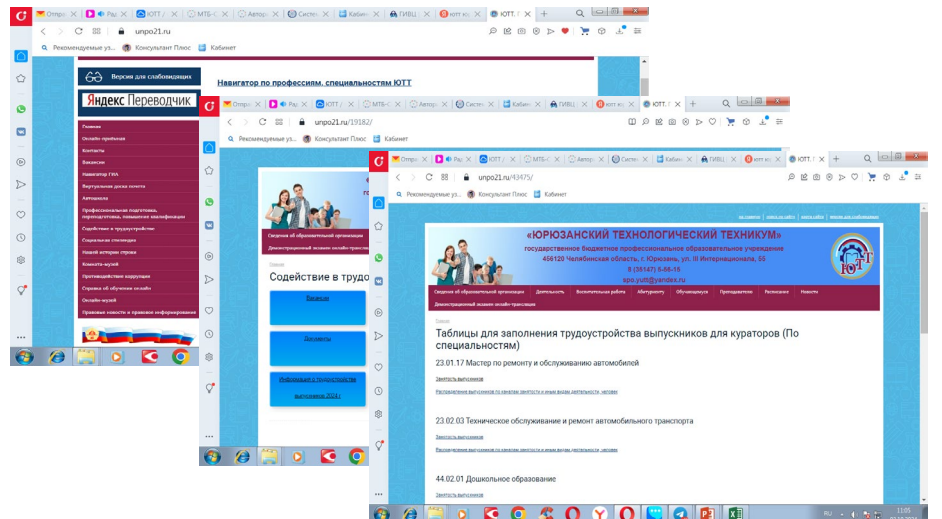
Отпра | Рад | ЮТТ | МТБ-( | Автори | Систе | Кабин | ГИВЦ | ютт ю | ЮТТ.
unpo21.ru
Рекомендуемые уз... Консультант Плюс Кабинет

Версия для слабовидящих
Яндекс Переводчик
Главная
Онлайн-приёмная
Контакты
Вакансии
Навигатор ГИА
Виртуальная доска почета
Автошкола
Профессиональная подготовка, переподготовка, повышение квалификации
Содействие в трудоустройстве
Социальная стипендия
Новая история страны
Комната-музей
Противодействие коррупции
Справка об обучении онлайн
Онлайн-музей
Правовые новости и правовое информирование

Навигатор по профессиям, специальностям ЮТТ

Отпра | Рад | ЮТТ | МТБ-( | Автори | Систе | Кабин | ГИВЦ | ютт ю | ЮТТ.
unpo21.ru/19182/
Рекомендуемые уз... Консультант Плюс Кабинет

Сведения об образовательной организации
Демонстрационный экзамен онлайн-трансляция
Главная
Содействие в трудо
Вакансии
Документы
Информация о трудоустройстве выпускников 2024г

Отпра | Рад | ЮТТ | МТБ-( | Автори | Систе | Кабин | ГИВЦ | ютт ю | ЮТТ.
unpo21.ru/43475/
Рекомендуемые уз... Консультант Плюс Кабинет

«ЮРЮЗАНСКИЙ ТЕХНОЛОГИЧЕСКИЙ ТЕХНИКУМ»
государственное бюджетное профессиональное образовательное учреждение
456120 Челябинская область, г. Юрюзань, ул. III Интернационала, 55
8 (35147) 5-55-15
spo_yutt@yandex.ru
ЮТТ
Сведения об образовательной организации | Деятельность | Воспитательная работа | Абитуриенту | Обучающимся | Преподавателям | Расписание | Новости
Демонстрационный экзамен онлайн-трансляция
Главная
Таблицы для заполнения трудоустройства выпускников для кураторов (По специальностям)
23.01.17 Мастер по ремонту и обслуживанию автомобилей
Занятость выпускников
Распределение выпускников по каналам занятости и иным видам деятельности, человек
23.02.03 Техническое обслуживание и ремонт автомобильного транспорта
Занятость выпускников
Распределение выпускников по каналам занятости и иным видам деятельности, человек
44.02.01 Дошкольное образование
Занятость выпускников
RU 11:05